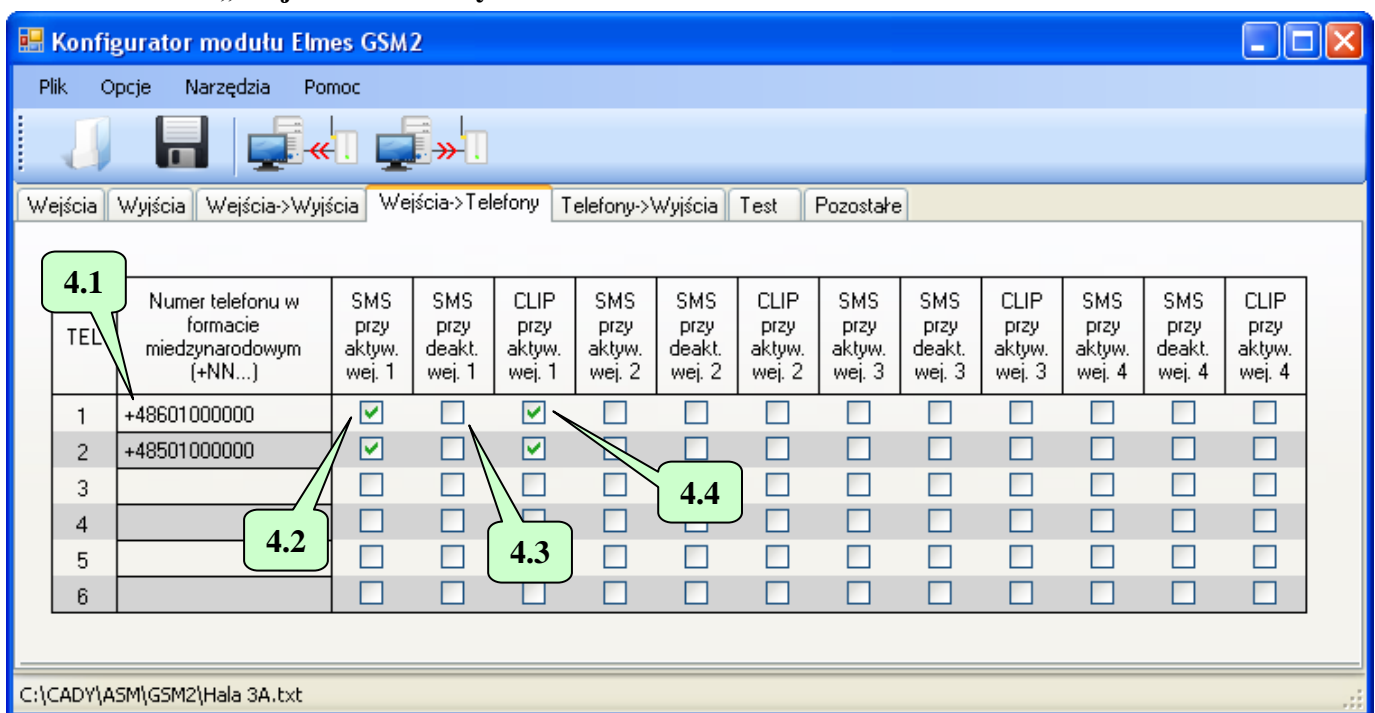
Konfigurator modułu Elmes GSM2

Plik Opcje Narzędzia Pomoc

Wejścia | Wyjścia | Wejścia->Wyjścia | Wejścia->Telefony | Telefony->Wyjścia | Test | Pozostałe

4.1

| TEL | Numer telefonu w formacie miedzynarodowym (+NN...) | SMS przy aktyw. wej. 1 | SMS przy deakt. wej. 1 | CLIP przy aktyw. wej. 1 | SMS przy aktyw. wej. 2 | SMS przy deakt. wej. 2 | CLIP przy aktyw. wej. 2 | SMS przy aktyw. wej. 3 | SMS przy deakt. wej. 3 | CLIP przy aktyw. wej. 3 | SMS przy aktyw. wej. 4 | SMS przy deakt. wej. 4 | CLIP przy aktyw. wej. 4 |
|---|---|---|---|---|---|---|---|---|---|---|---|---|---|
| 1 | +48601000000 | ☑ | ☐ | ☑ | ☐ | ☐ | ☐ | ☐ | ☐ | ☐ | ☐ | ☐ | ☐ |
| 2 | +48501000000 | ☑ | ☐ | ☑ | ☐ | ☐ | ☐ | ☐ | ☐ | ☐ | ☐ | ☐ | ☐ |
| 3 | | ☐ | ☐ | ☐ | ☐ | ☐ | ☐ | ☐ | ☐ | ☐ | ☐ | ☐ | ☐ |
| 4 | | ☐ | ☐ | ☐ | ☐ | ☐ | ☐ | ☐ | ☐ | ☐ | ☐ | ☐ | ☐ |
| 5 | | ☐ | ☐ | ☐ | ☐ | ☐ | ☐ | ☐ | ☐ | ☐ | ☐ | ☐ | ☐ |
| 6 | | ☐ | ☐ | ☐ | ☐ | ☐ | ☐ | ☐ | ☐ | ☐ | ☐ | ☐ | ☐ |

4.2 4.3 4.4

C:\CADY\ASM\GSM2\Hala 3A.txt